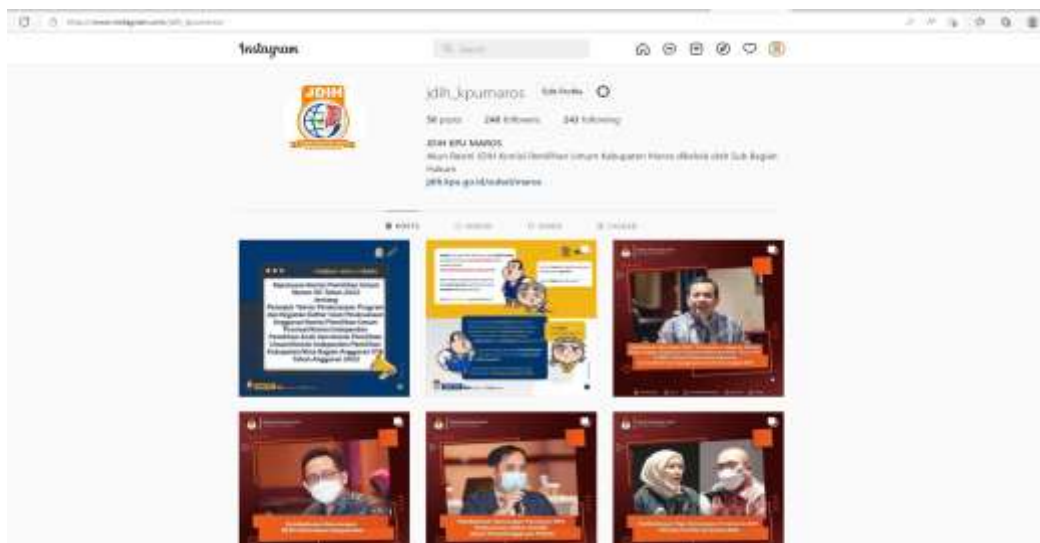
https://www.instagram.com/jdih_kpumaros/

Instagram

Search

JDIH

jdih_kpumaros Edit Profile

58 posts 246 followers 243 following

JDIH KPU MAROS

Akun Resmi JDIH Komisi Pemilihan Umum Kabupaten Maros dikelola oleh Sub Bagian Hukum

jdih.kpu.go.id/sulsel/maros

POSTS VIDEOS SAVED TAGGED

Keputusan Komisi Pemilihan Umum Nomor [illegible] Tahun 2022 tentang Petunjuk Teknis Pelaksanaan Program dan Kegiatan Daftar Isian Pelaksanaan Anggaran Komisi Pemilihan Umum Provinsi/Komisi Independen Pemilihan Aceh dan Komisi Pemilihan Umum/Komisi Independen Pemilihan Kabupaten/Kota Bagian Anggaran 076 Tahun Anggaran 2022